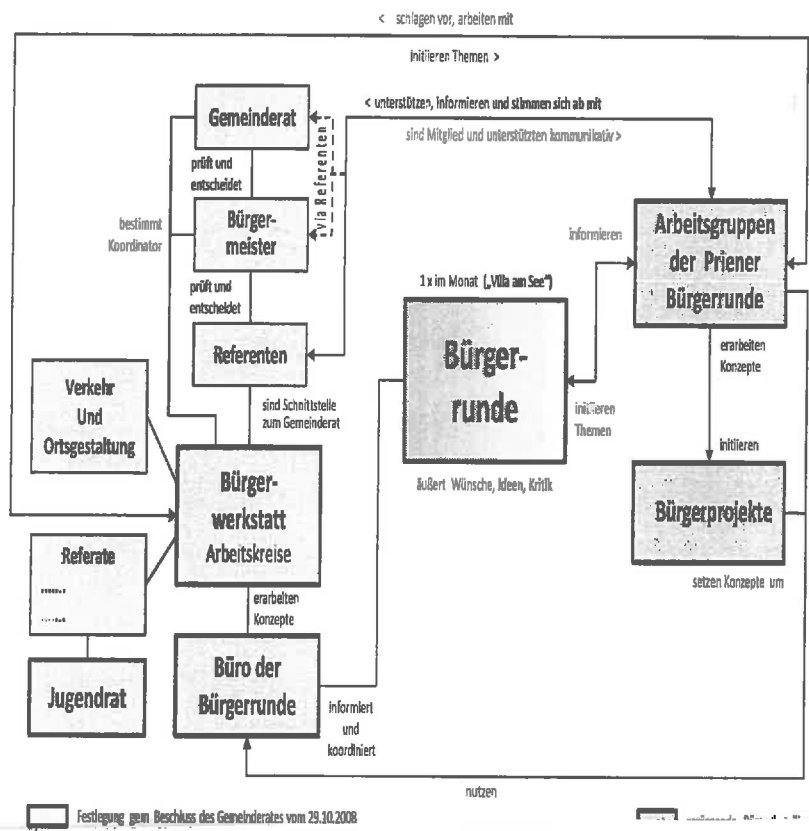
< schlagen vor, arbeiten mit

initiieren Themen >

Gemeinderat

< unterstützen, informieren und stimmen sich ab mit

sind Mitglied und unterstützen kommunikativ >

via Referenten

prüft und entscheidet

bestimmt Koordinator

Bürgermeister

prüft und entscheidet

Referenten

informieren

Arbeitsgruppen der Priener Bürgerrunde

1 x im Monat („Villa am See")

Bürgerrunde

erarbeiten Konzepte

Verkehr Und Ortsgestaltung

sind Schnittstelle zum Gemeinderat

initiieren Themen

initiieren

Bürgerwerkstatt Arbeitskreise

äußert Wünsche, Ideen, Kritik

Bürgerprojekte

Referate

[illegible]

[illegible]

setzen Konzepte um

erarbeiten Konzepte

Jugendrat

Büro der Bürgerrunde

informiert und koordiniert

nutzen

Festlegung gem. Beschluss des Gemeinderates vom 29.10.2008

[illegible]